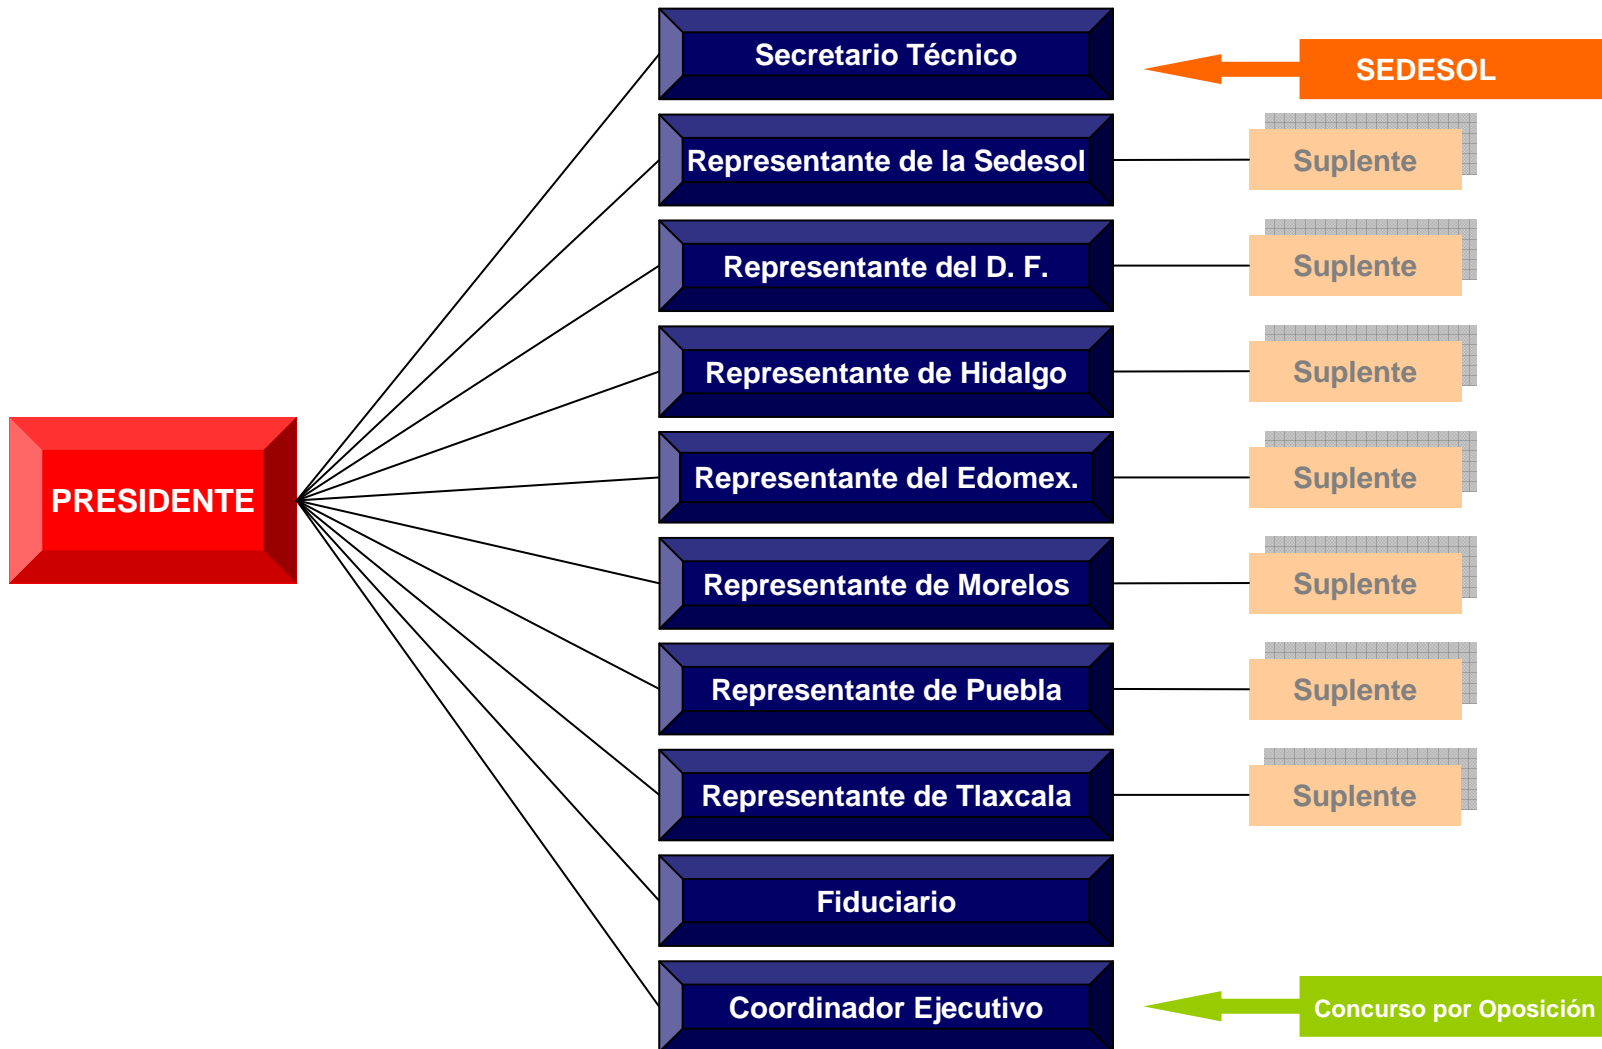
PRESIDENTE

Secretario Técnico

SEDESOL

Representante de la Sedesol

Suplente

Representante del D. F.

Suplente

Representante de Hidalgo

Suplente

Representante del Edomex.

Suplente

Representante de Morelos

Suplente

Representante de Puebla

Suplente

Representante de Tlaxcala

Suplente

Fiduciario

Coordinador Ejecutivo

Concurso por Oposición